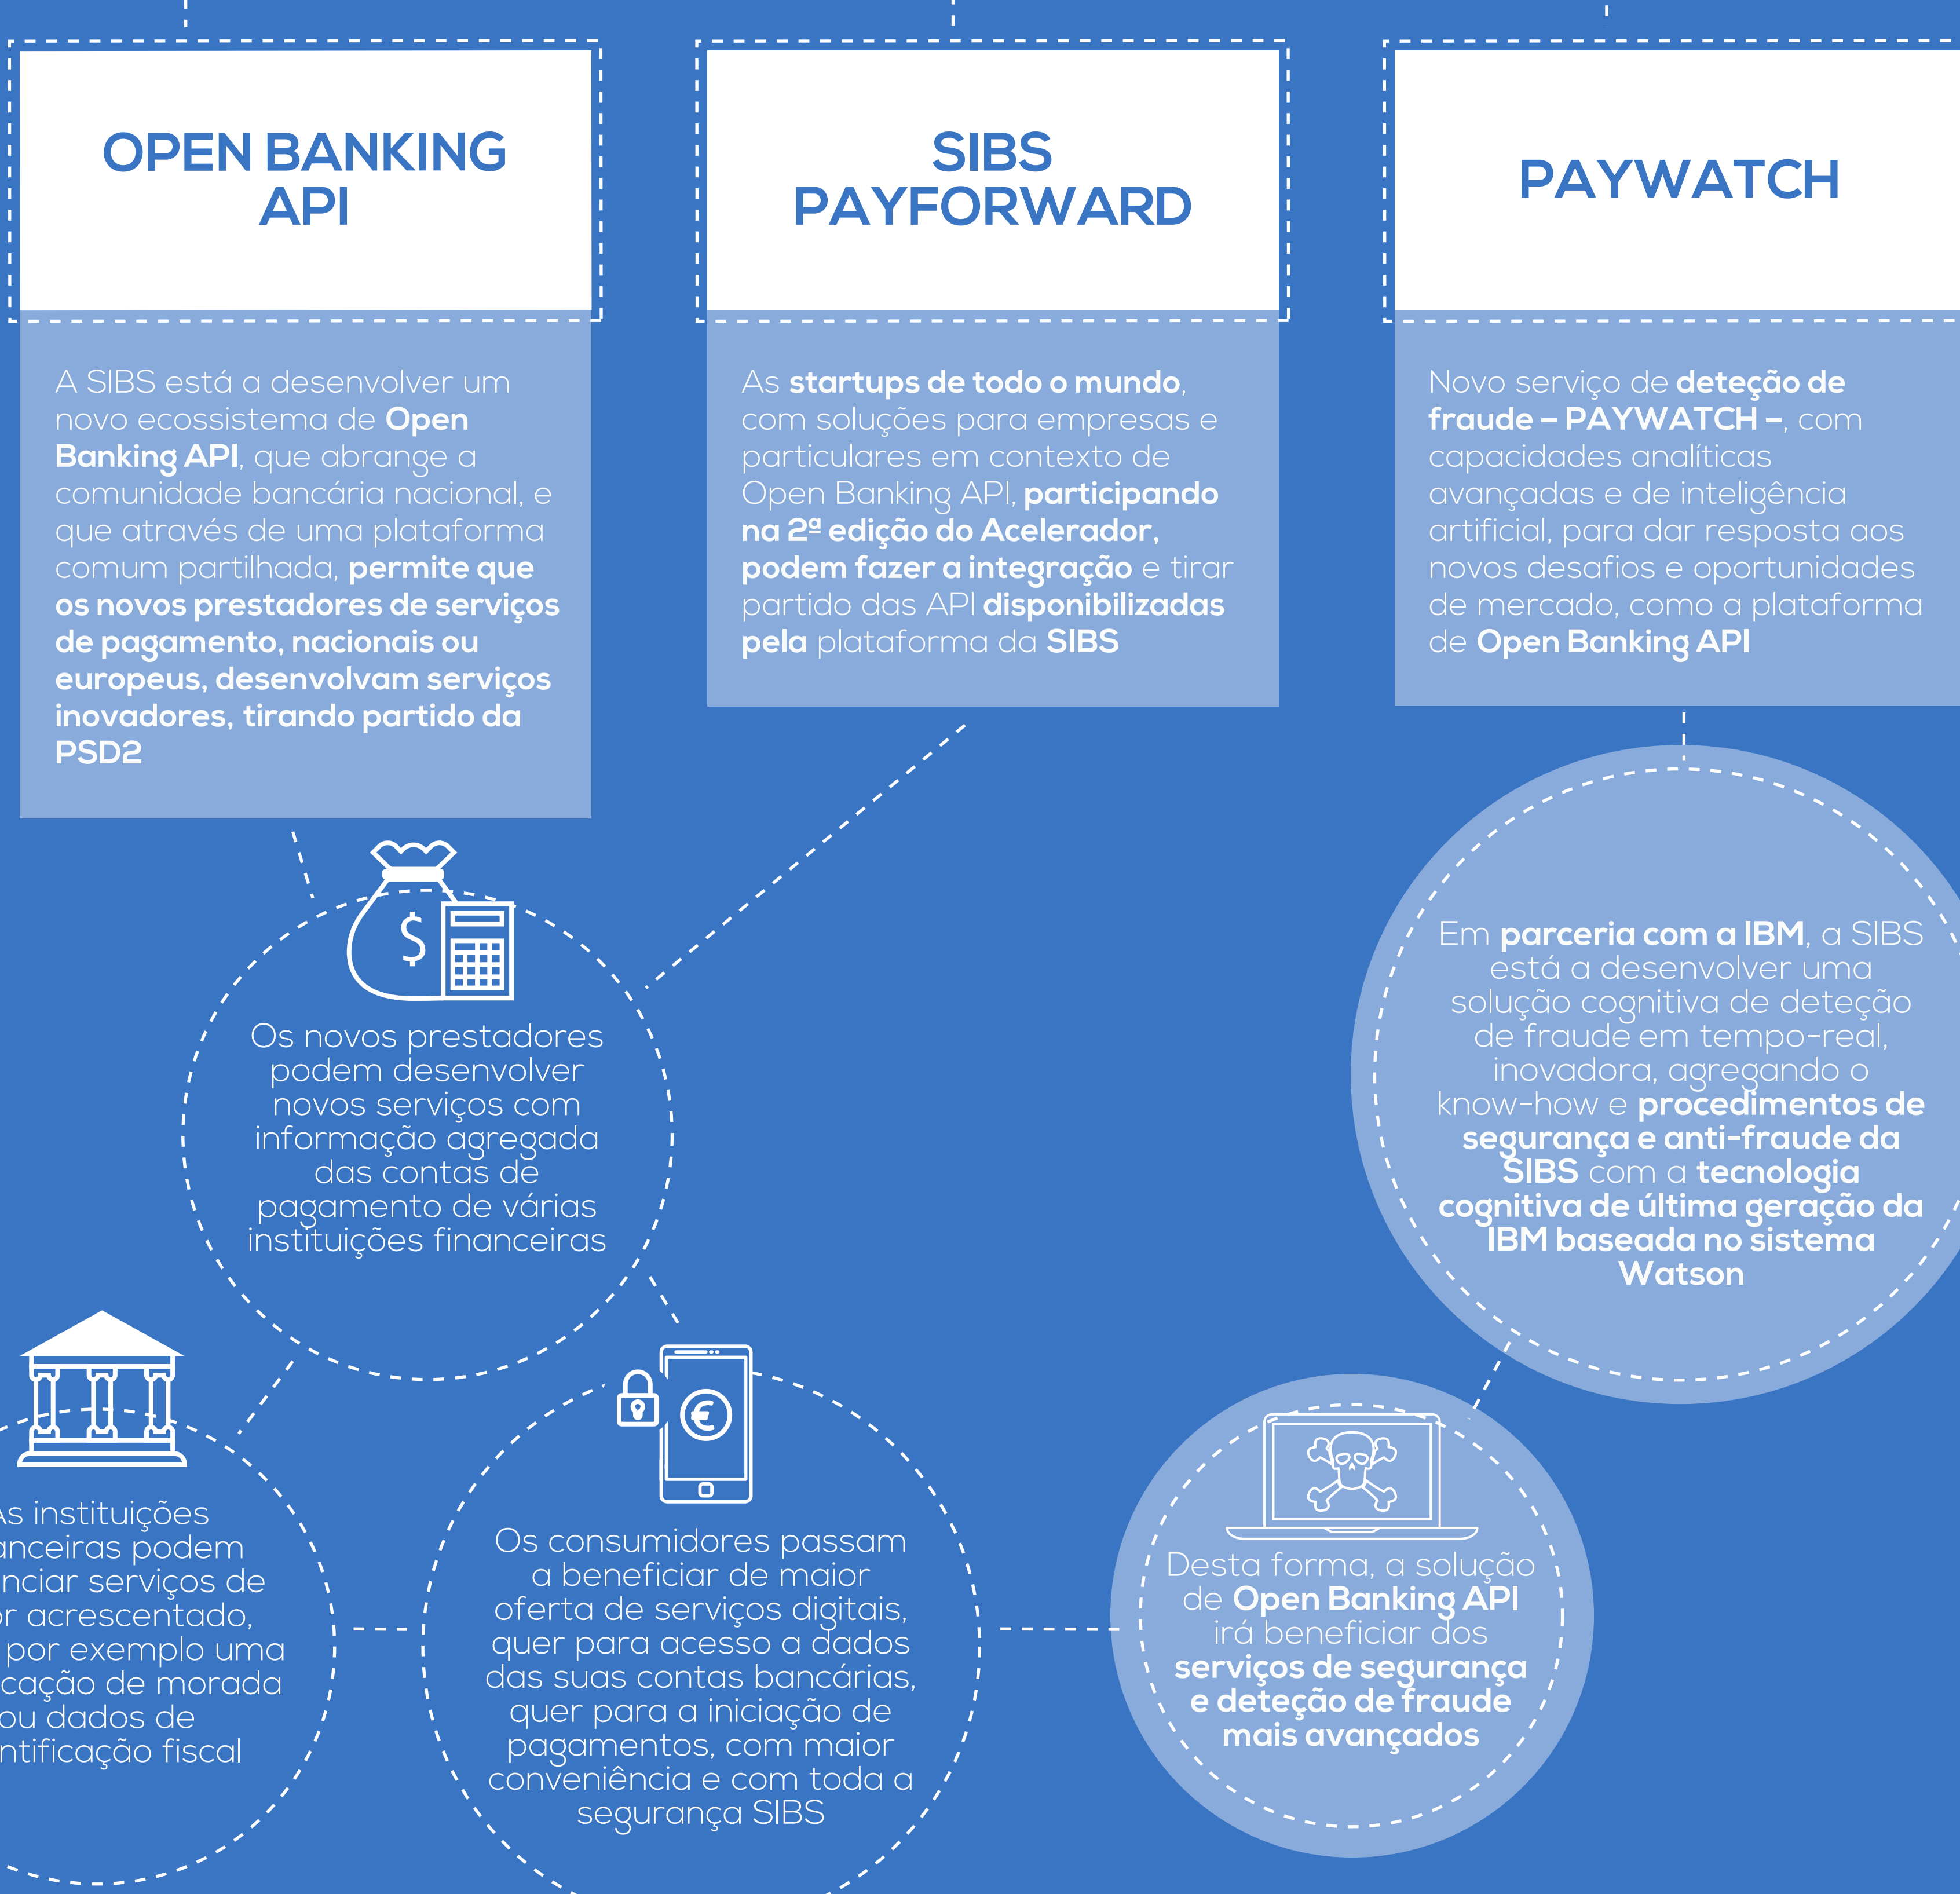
OPEN BANKING API

A SIBS está a desenvolver um novo ecossistema de Open Banking API, que abrange a comunidade bancária nacional, e que através de uma plataforma comum partilhada, permite que os novos prestadores de serviços de pagamento, nacionais ou europeus, desenvolvam serviços inovadores, tirando partido da PSD2

SIBS PAYFORWARD

As startups de todo o mundo, com soluções para empresas e particulares em contexto de Open Banking API, participando na 2ª edição do Acelerador, podem fazer a integração e tirar partido das API disponibilizadas pela plataforma da SIBS

PAYWATCH

Novo serviço de deteção de fraude – PAYWATCH –, com capacidades analíticas avançadas e de inteligência artificial, para dar resposta aos novos desafios e oportunidades de mercado, como a plataforma de Open Banking API

Os novos prestadores podem desenvolver novos serviços com informação agregada das contas de pagamento de várias instituições financeiras

Em parceria com a IBM, a SIBS está a desenvolver uma solução cognitiva de deteção de fraude em tempo-real, inovadora, agregando o know-how e procedimentos de segurança e anti-fraude da SIBS com a tecnologia cognitiva de última geração da IBM baseada no sistema Watson

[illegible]s instituições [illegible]anceiras podem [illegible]nciar serviços de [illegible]r acrescentado, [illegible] por exemplo uma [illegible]cação de morada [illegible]ou dados de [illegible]ntificação fiscal

Os consumidores passam a beneficiar de maior oferta de serviços digitais, quer para acesso a dados das suas contas bancárias, quer para a iniciação de pagamentos, com maior conveniência e com toda a segurança SIBS

Desta forma, a solução de Open Banking API irá beneficiar dos serviços de segurança e deteção de fraude mais avançados